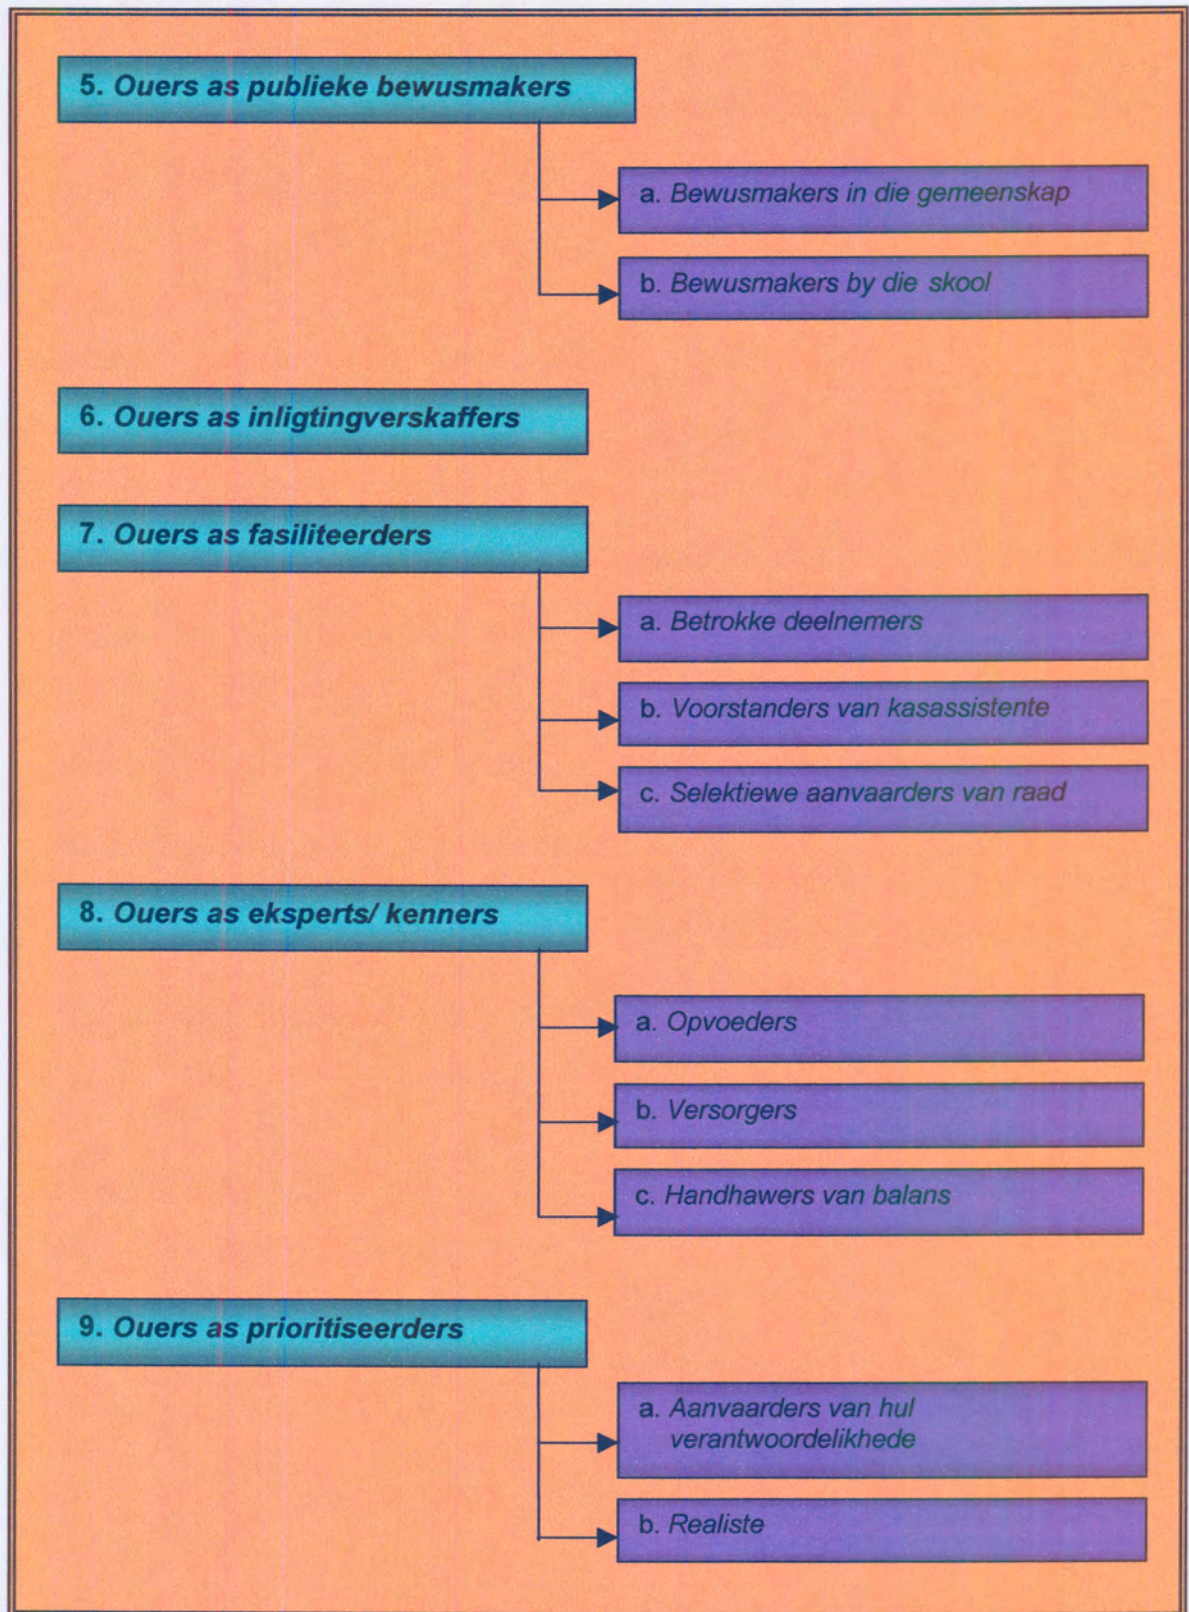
5. Ouers as publieke bewusmakers

a. Bewusmakers in die gemeenskap

b. Bewusmakers by die skool

6. Ouers as inligtingverskaffers

7. Ouers as fasiliteerders

a. Betrokke deelnemers

b. Voorstanders van kasassistente

c. Selektiewe aanvaarders van raad

8. Ouers as eksperts/ kenners

a. Opvoeders

b. Versorgers

c. Handhawers van balans

9. Ouers as prioritiseerders

a. Aanvaarders van hul verantwoordelikhede

b. Realiste